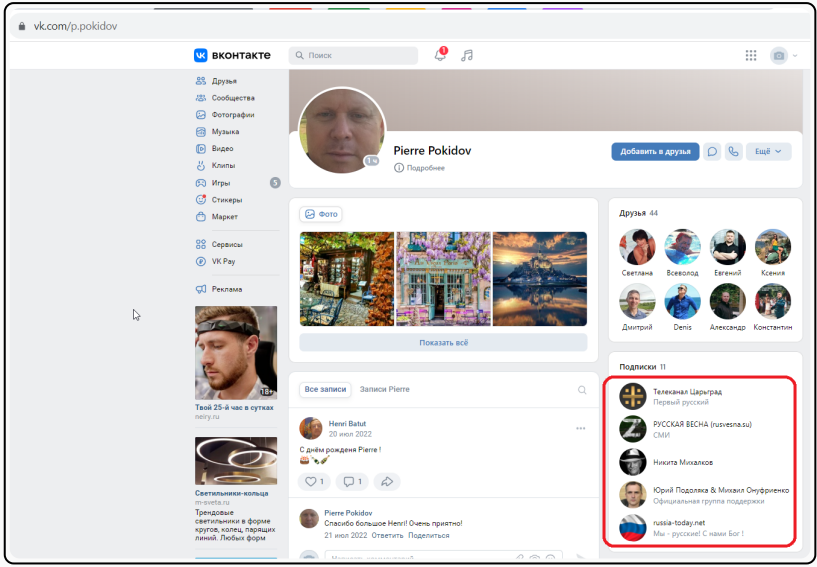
vk.com/p.pokidov

вконтакте

Поиск

1

Друзья
Сообщества
Фотографии
Музыка
Видео
Клипы
Игры 5
Стикеры
Маркет

Сервисы
VK Pay

Реклама

18+
Твой 25-й час в сутках
neiry.ru

Светильники-кольца
m-sveta.ru
Трендовые светильники в форме кругов, колец, парящих линий. Любых форм

1 ч

Pierre Pokidov
Подробнее

Добавить в друзья

Ещё

Фото

Показать всё

Все записи Записи Pierre

Henri Batut
20 июл 2022
С днём рождения Pierre !

1 1

Pierre Pokidov
Спасибо большое Henri! Очень приятно!
21 июл 2022 Ответить Поделиться

Друзья 44
Светлана Всеволод Евгений Ксения
Дмитрий Denis Александр Константин

Подписки 11
Телеканал Царьград
Первый русский
РУССКАЯ ВЕСНА (rusvesna.su)
СМИ
Никита Михалков
Юрий Подоляка & Михаил Онуфриенко
Официальная группа поддержки
russia-today.net
Мы - русские! С нами Бог !